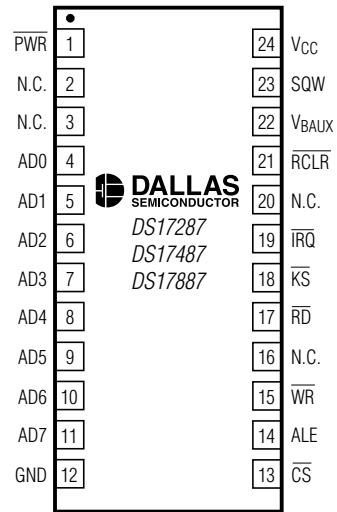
$\overline{PWR}$ 1
N.C. 2
N.C. 3
AD0 4
AD1 5
AD2 6
AD3 7
AD4 8
AD5 9
AD6 10
AD7 11
GND 12

DALLAS
SEMICONDUCTOR
DS17287
DS17487
DS17887

24 $V_{CC}$
23 SQW
22 $V_{BAUX}$
21 $\overline{RCLR}$
20 N.C.
19 $\overline{IRQ}$
18 $\overline{KS}$
17 $\overline{RD}$
16 N.C.
15 $\overline{WR}$
14 ALE
13 $\overline{CS}$